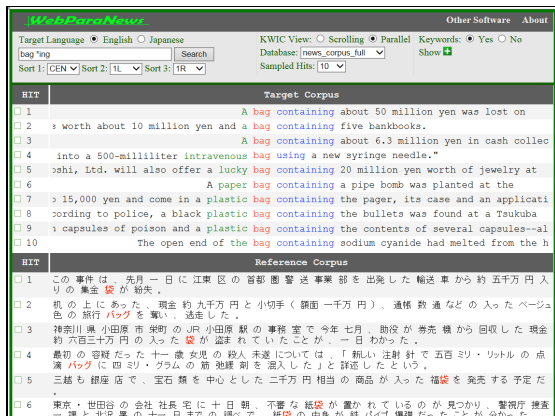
WebParaNews

Other Software About

Target Language English Japanese
bag *ing
Search
Sort 1: CEN Sort 2: 1L Sort 3: 1R

KWIC View: Scrolling Parallel
Database: news_corpus_full
Sampled Hits: 10

Keywords: Yes No
Show

| HIT | Target Corpus |
|---|---|
| 1 | A bag containing about 50 million yen was lost on |
| 2 | s worth about 10 million yen and a bag containing five bankbooks. |
| 3 | A bag containing about 6.3 million yen in cash collec |
| 4 | into a 500-milliliter intravenous bag using a new syringe needle." |
| 5 | oshi, Ltd. will also offer a lucky bag containing 20 million yen worth of jewelry at |
| 6 | A paper bag containing a pipe bomb was planted at the |
| 7 | o 15,000 yen and come in a plastic bag containing the paper, its case and an applicati |
| 8 | ccording to police, a black plastic bag containing the bullets was found at a Tsukuba |
| 9 | capsules of poison and a plastic bag containing the contents of several capsules--al |
| 10 | The open end of the bag containing sodium cyanide had melted from the h |

| HIT | Reference Corpus |
|---|---|
| 1 | この 事件 は 、 先月 一 日 に 江東 区 の 首都 圏 警 送 事業 部 を 出発 した 輸送 車 から 約 五千万 円 入り の 集金 袋 が 紛失 。 |
| 2 | 机 の 上 に あった 、 現金 約 九千万 円 と 小切手 （ 額面 一千万 円 ） 、 通帳 数 通 など の 入った ページュ 色 の 旅行 バッグ を 奪い 、 逃走 した 。 |
| 3 | 神奈川 県 小田原 市 栄町 の JR 小田原 駅 の 事務 室 で 今年 七月 、 助役 が 券売 機 から 回収 した 現金 約 六百三十万 円 の 入った 袋 が 盗 ま れて いた こと が 、 一 日 わかった 。 |
| 4 | 最初 の 容疑 だった 十一 歳 女児 の 殺人 未遂 について は 、「 新しい 注射 針 で 五百 ミリ・リットル の 点滴 バッグ に 四 ミリ・グラム の 筋 弛緩 剤 を 混入 した 」 と 詳述 した という 。 |
| 5 | 三越 も 銀座 店 で 、 宝石 類 を 中心 と した 二千万 円 相当 の 商品 が 入った 福袋 を 発売 する 予定 だ 。 |
| 6 | 東京 ・ 世田谷 の 会社 社長 宅 に 十 日 朝 、 不審 な 紙袋 が 置か れて いる の が 見つかり 、 警視庁 捜査 一 課 と 北沢 署 の 十一 日 までの 調べ で 、 紙袋 の 中身 が 鉄 パイプ 爆弾 だった こと が 分かった 。 |